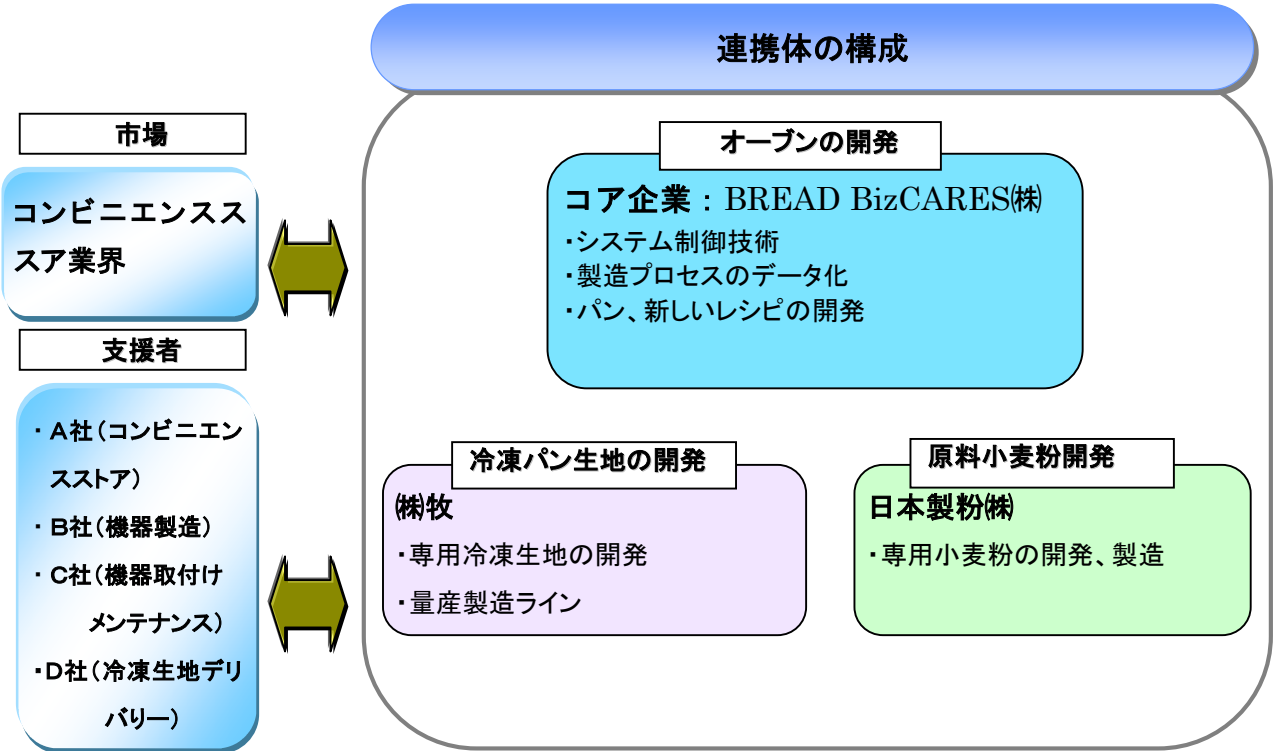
連携体の構成

市場

コンビニエンスストア業界

支援者

・A社（コンビニエンスストア）
・B社（機器製造）
・C社（機器取付けメンテナンス）
・D社（冷凍生地デリバリー）

オーブンの開発

コア企業：BREAD BizCARES㈱
・システム制御技術
・製造プロセスのデータ化
・パン、新しいレシピの開発

冷凍パン生地の開発

㈱牧
・専用冷凍生地の開発
・量産製造ライン

原料小麦粉開発

日本製粉㈱
・専用小麦粉の開発、製造